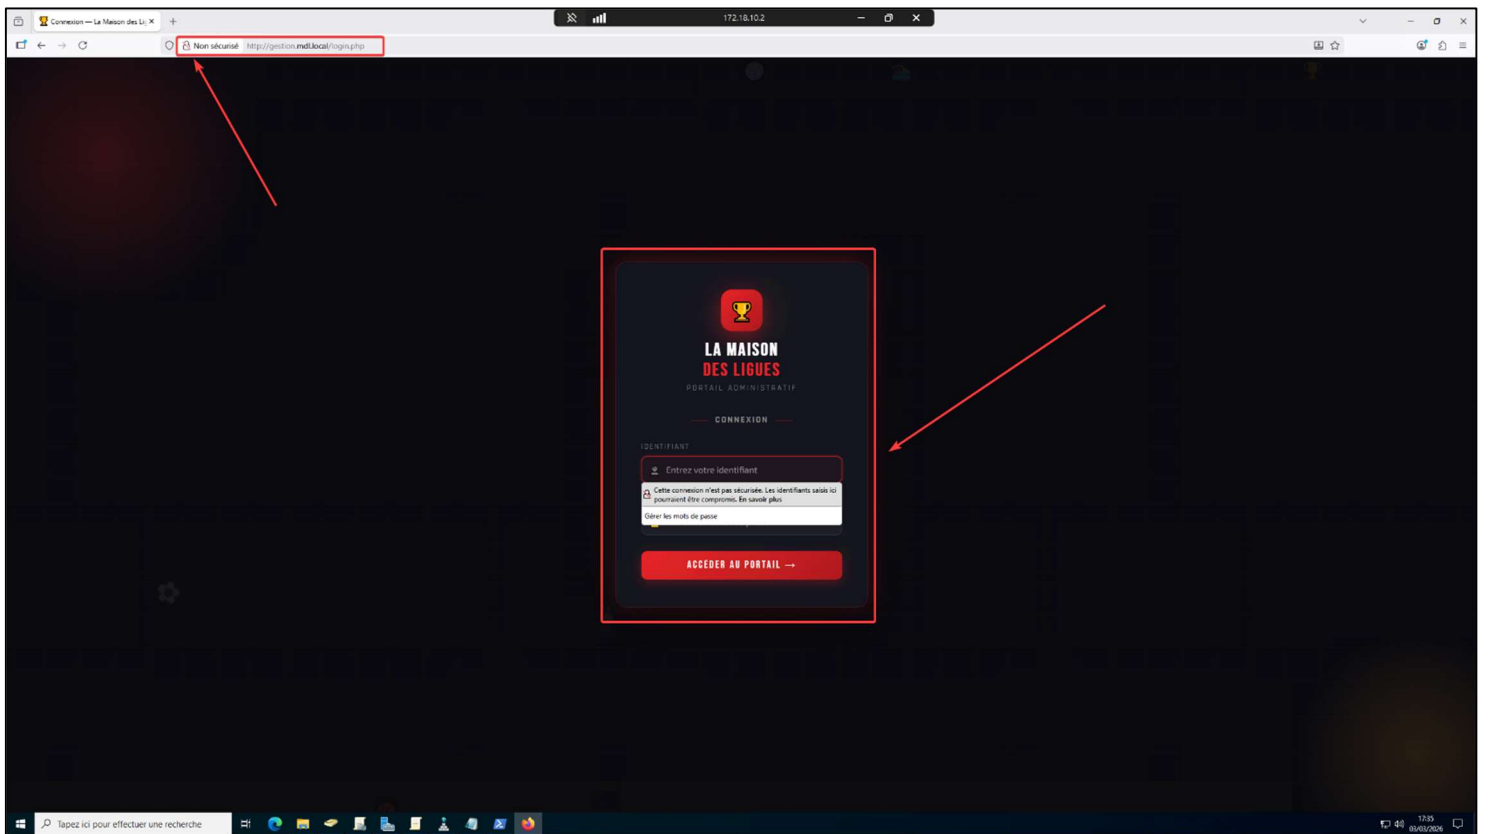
Connexion — La Maison des Li

172.18.10.2

Non sécurisé http://gestion.mdl.local/login.php

LA MAISON
DES LIGUES
PORTAIL ADMINISTRATIF

CONNEXION

IDENTIFIANT

Entrez votre identifiant

Cette connexion n'est pas sécurisée. Les identifiants saisis ici pourraient être compromis. En savoir plus

Gérer les mots de passe

ACCÉDER AU PORTAIL →

Tapez ici pour effectuer une recherche

17:35
03/03/2026